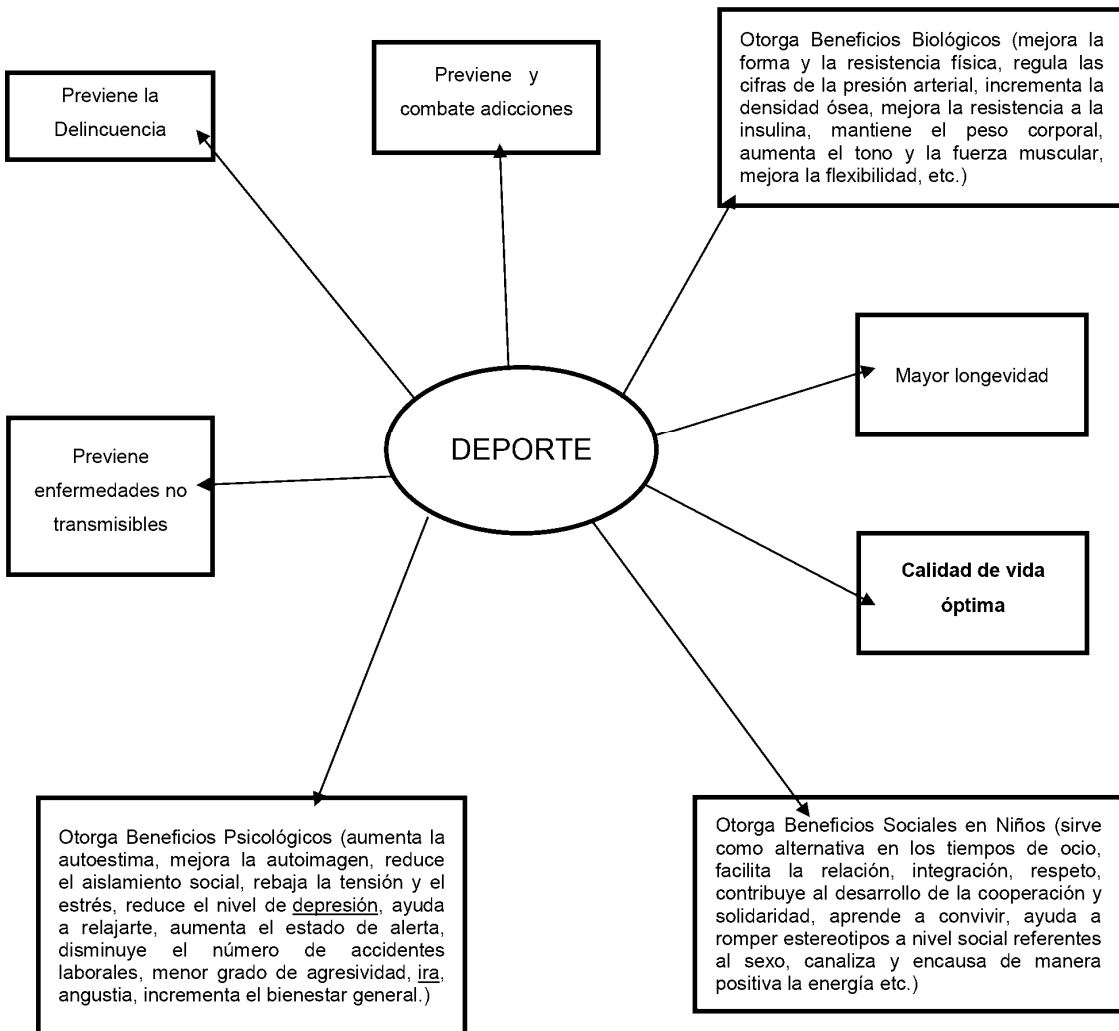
Previene la Delincuencia

Previene y combate adicciones

Otorga Beneficios Biológicos (mejora la forma y la resistencia física, regula las cifras de la presión arterial, incrementa la densidad ósea, mejora la resistencia a la insulina, mantiene el peso corporal, aumenta el tono y la fuerza muscular, mejora la flexibilidad, etc.)

Mayor longevidad

Previene enfermedades no transmisibles

DEPORTE

Calidad de vida óptima

Otorga Beneficios Psicológicos (aumenta la autoestima, mejora la autoimagen, reduce el aislamiento social, rebaja la tensión y el estrés, reduce el nivel de depresión, ayuda a relajarte, aumenta el estado de alerta, disminuye el número de accidentes laborales, menor grado de agresividad, ira, angustia, incrementa el bienestar general.)

Otorga Beneficios Sociales en Niños (sirve como alternativa en los tiempos de ocio, facilita la relación, integración, respeto, contribuye al desarrollo de la cooperación y solidaridad, aprende a convivir, ayuda a romper estereotipos a nivel social referentes al sexo, canaliza y encausa de manera positiva la energía etc.)